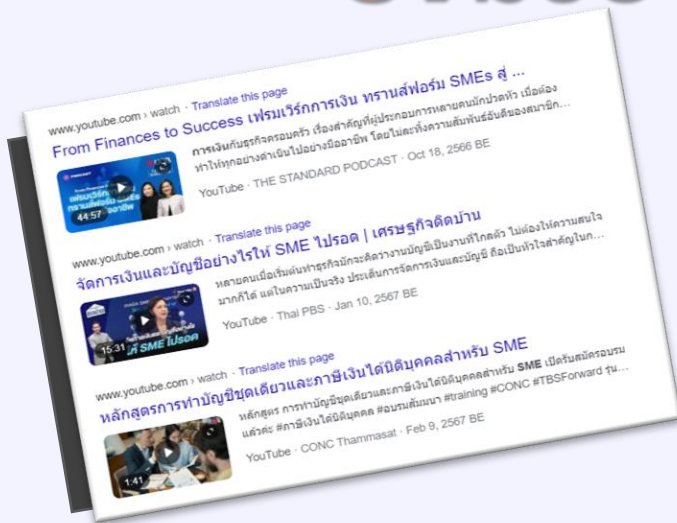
www.youtube.com › watch · Translate this page

From Finances to Success เฟรมเวิร์กการเงิน ทรานส์ฟอร์ม SMEs สู่ ...

การเงินกับธุรกิจครอบครัว เรื่องสำคัญที่ผู้ประกอบการหลายคนมักปวดหัว เมื่อต้องทำให้ทุกอย่างดำเนินไปอย่างมืออาชีพ โดยไม่ละทิ้งความสัมพันธ์อันดีของสมาชิก...

44:57

YouTube · THE STANDARD PODCAST · Oct 18, 2566 BE

www.youtube.com › watch · Translate this page

จัดการเงินและบัญชีอย่างไรให้ SME ไปรอด | เศรษฐกิจติดบ้าน

หลายคนเมื่อเริ่มต้นทำธุรกิจมักจะคิดว่างานบัญชีเป็นงานที่ไกลตัว ไม่ต้องให้ความสนใจมากก็ได้ แต่ในความเป็นจริง ประเด็นการจัดการเงินและบัญชี คือเป็นหัวใจสำคัญในก...

SME ไปรอด

15:31

YouTube · Thai PBS · Jan 10, 2567 BE

www.youtube.com › watch · Translate this page

หลักสูตรการทำบัญชีชุดเดียวและภาษีเงินได้นิติบุคคลสำหรับ SME

หลักสูตร การทำบัญชีชุดเดียวและภาษีเงินได้นิติบุคคลสำหรับ SME เปิดรับสมัครอบรมแล้วค่ะ #ภาษีเงินได้นิติบุคคล #อบรมสัมมนา #training #CONC #TBSForward รุ่น...

1:41

YouTube · CONC Thammasat · Feb 9, 2567 BE